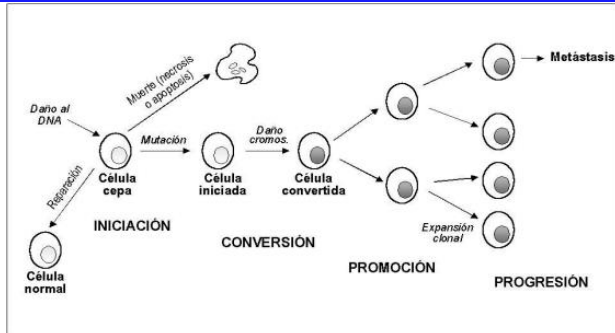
Daño al DNA

Muerte (necrosis o apoptosis)

Reparación

Mutación

Daño cromos.

Metástasis

Célula cepa

Célula iniciada

Célula convertida

Célula normal

INICIACIÓN

CONVERSIÓN

Expansión clonal

PROMOCIÓN

PROGRESIÓN